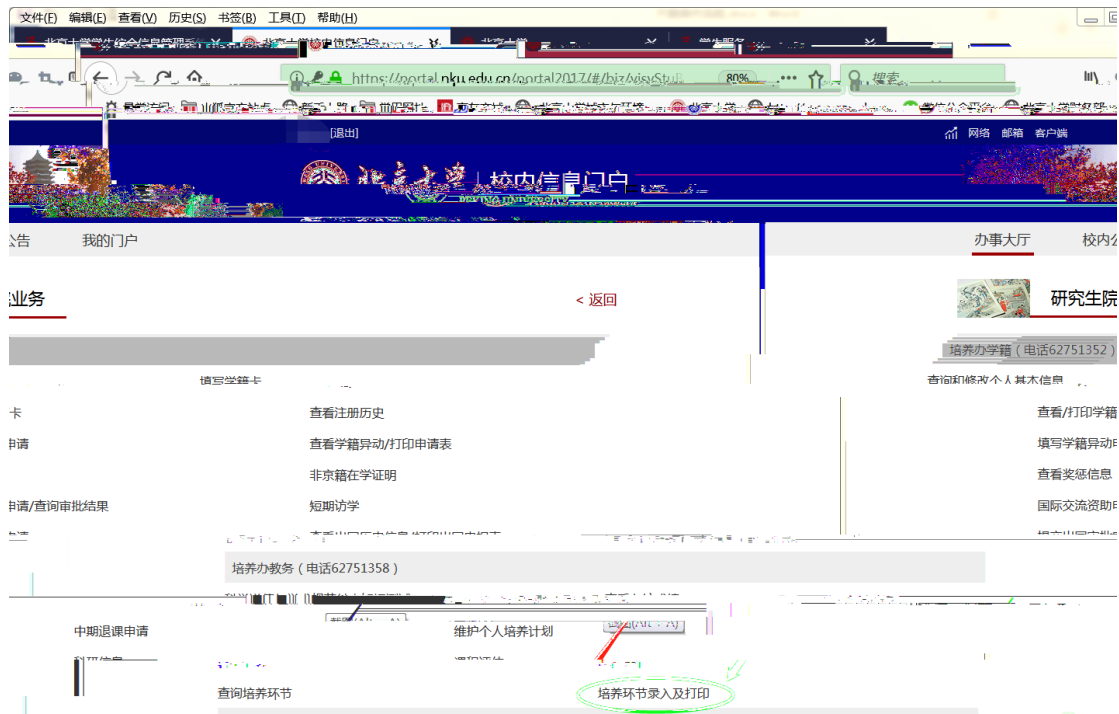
文件(F) 编辑(E) 查看(V) 历史(S) 书签(B) 工具(T) 帮助(H)

https://portal.pku.edu.cn/portal2017/#/bizCenter/...
80%
搜索

[退出]
网络 邮箱 客户端

北京大学 校内信息门户
PEKING UNIVERSITY

公告 我的门户
办事大厅 校内公

业务
< 返回
研究生院

培养办学籍（电话62751352）

填写学籍卡
查询和修改个人基本信息
卡
查看注册历史
查看/打印学籍
申请
查看学籍异动/打印申请表
填写学籍异动申
非京籍在学证明
查看奖惩信息
申请/查询审批结果
短期访学
国际交流资助申

培养办教务（电话62751358）

中期退课申请
维护个人培养计划
查询培养环节
培养环节录入及打印